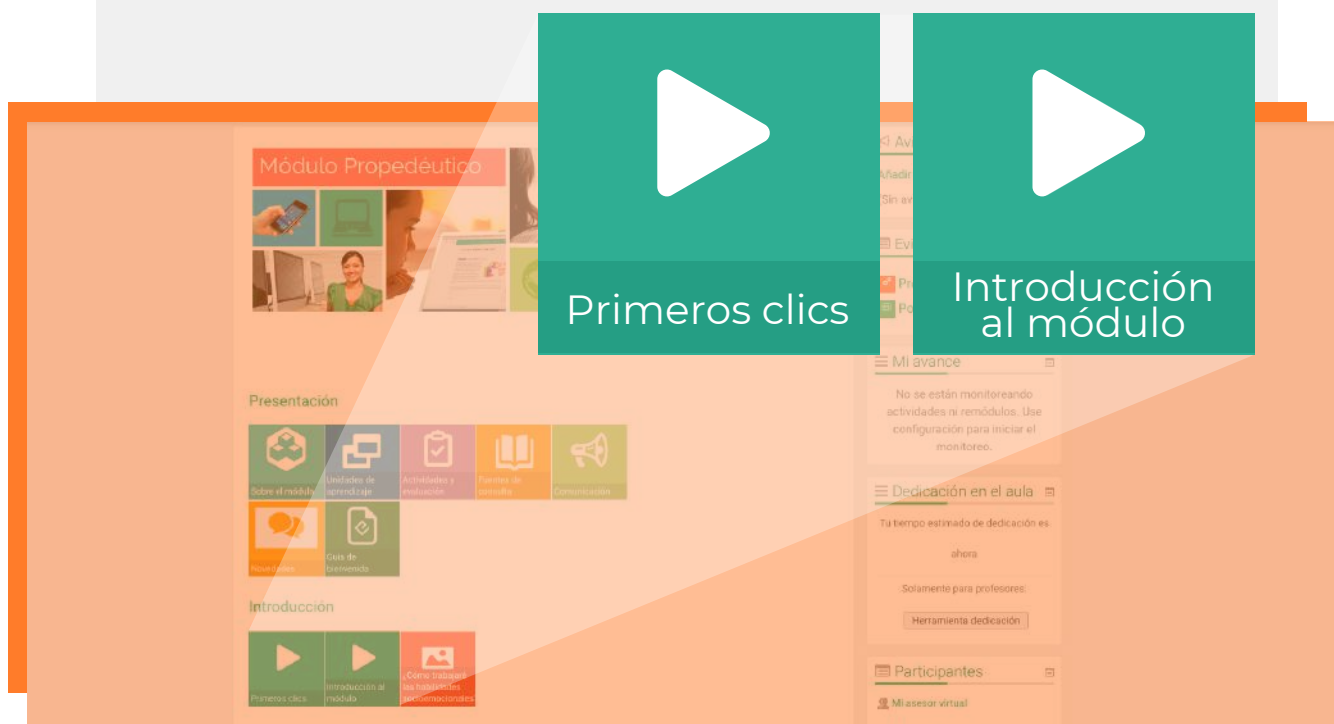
Primeros clics

Introducción al módulo

Módulo Propedéutico

Av

Añadir

Sin av

Ev

Pr

Po

Mi avance

No se están monitoreando actividades ni recursos. Use configuración para iniciar el monitoreo.

Dedicación en el aula

Tu tiempo estimado de dedicación es:

ahora

Solamente para profesores:

Herramienta dedicación

Participantes

Mi asesor virtual

Presentación

Sobre el módulo

Unidades de aprendizaje

Actividades y evaluación

Fuentes de consulta

Comunicación

Novedades

Guía de bienvenida

Introducción

Primeros clics

Introducción al módulo

¿Cómo trabajaré las habilidades socioemocionales